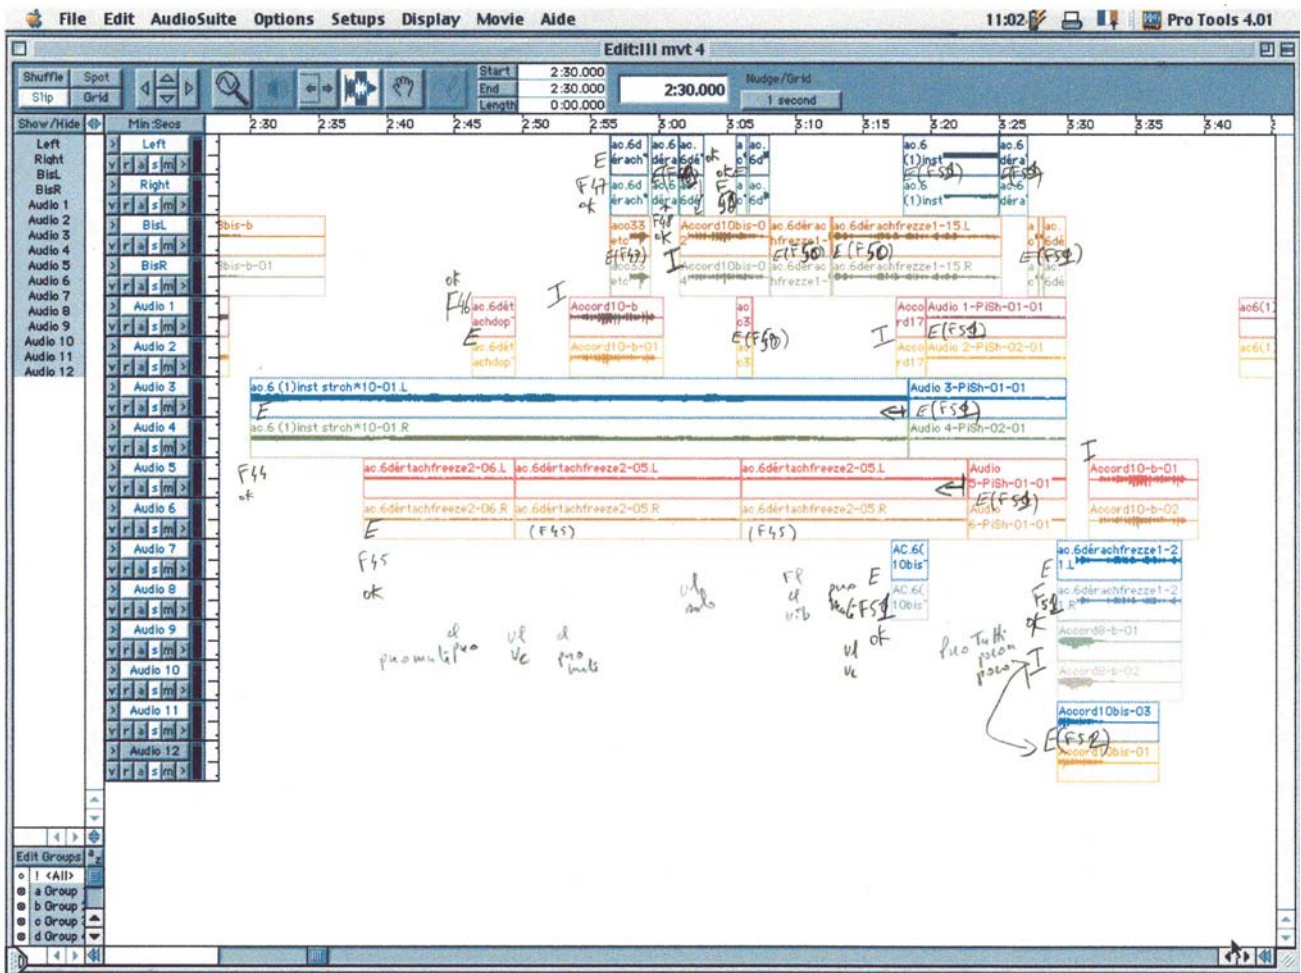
File Edit AudioSuite Options Setups Display Movie Aide 11:02 Pro Tools 4.01

Edit:III mvt 4

Shuffle Spot
Slip Grid

Start 2:30.000
End 2:30.000
Length 0:00.000
2:30.000
Nudge/Grid
1 second

Show/Hide
Left
Right
BisL
BisR
Audio 1
Audio 2
Audio 3
Audio 4
Audio 5
Audio 6
Audio 7
Audio 8
Audio 9
Audio 10
Audio 11
Audio 12

Min:Secs 2:30 2:35 2:40 2:45 2:50 2:55 3:00 3:05 3:10 3:15 3:20 3:25 3:30 3:35 3:40

Left
Right
BisL
BisR
Audio 1
Audio 2
Audio 3
Audio 4
Audio 5
Audio 6
Audio 7
Audio 8
Audio 9
Audio 10
Audio 11
Audio 12

v r a s m

ac.6d érach ac.6 déra ac. 6dé a o ac. 6d
ac.6d érach ac.6 déra a o ac. 6d
ac.6 (1)inst ac.6 déra
ac.6 (1)inst ac.6 déra
E F47 ok E F50 ok E(F51) E(F51)
bis-b
bis-b-01
aco33 etc aco33 etc
F48 ok E(F49) I
Accord10bis-0 Accord10bis-0
ac.6dérac hfrezze1- ac.6dérac hfrezze1-
ac.6dérachfrezze1-15.L ac.6dérachfrezze1-15.R
E(F50) E(F50)
ac. 6dé ac. 6dé E(F51)
ok F46 ac.6dét achdop ac.6dét achdop E
I Accord10-b Accord10-b-01
ac o3 ac o3 E(F50)
Acco rd17 Acco rd17 Audio 1-PiSh-01-01 Audio 2-PiSh-02-01 I E(F51)
ac6(1 ac6(1
ac.6 (1)inst strch*10-01.L
E
ac.6 (1)inst strch*10-01.R
Audio 3-PiSh-01-01 E(F51)
Audio 4-PiSh-02-01
F44 ok
ac.6dértachfreeze2-06.L ac.6dértachfreeze2-05.L ac.6dértachfreeze2-05.L
ac.6dértachfreeze2-06.R ac.6dértachfreeze2-05.R ac.6dértachfreeze2-05.R
E (F45) (F45)
Audio 5-PiSh-01-01 Audio 6-PiSh-01-01 E(F51)
I Accord10-b-01 Accord10-b-02
F45 ok
AC.6( 10bis AC.6( 10bis
vl solo
FR vl vib
pno vl/c E F51 I
vl vc ok
cl pno multiple pno
vl vc
cl pno mult
ac.6dérachfrezze1-2 1.L ac.6dérachfrezze1-2 1.R
E F52 ok
pno Tutti poco a poco I
Accord8-b-01 Accord8-b-02
Accord10bis-03 Accord10bis-01
E(F52)

Edit Groups
! <All>
a Group
b Group
c Group
d Group